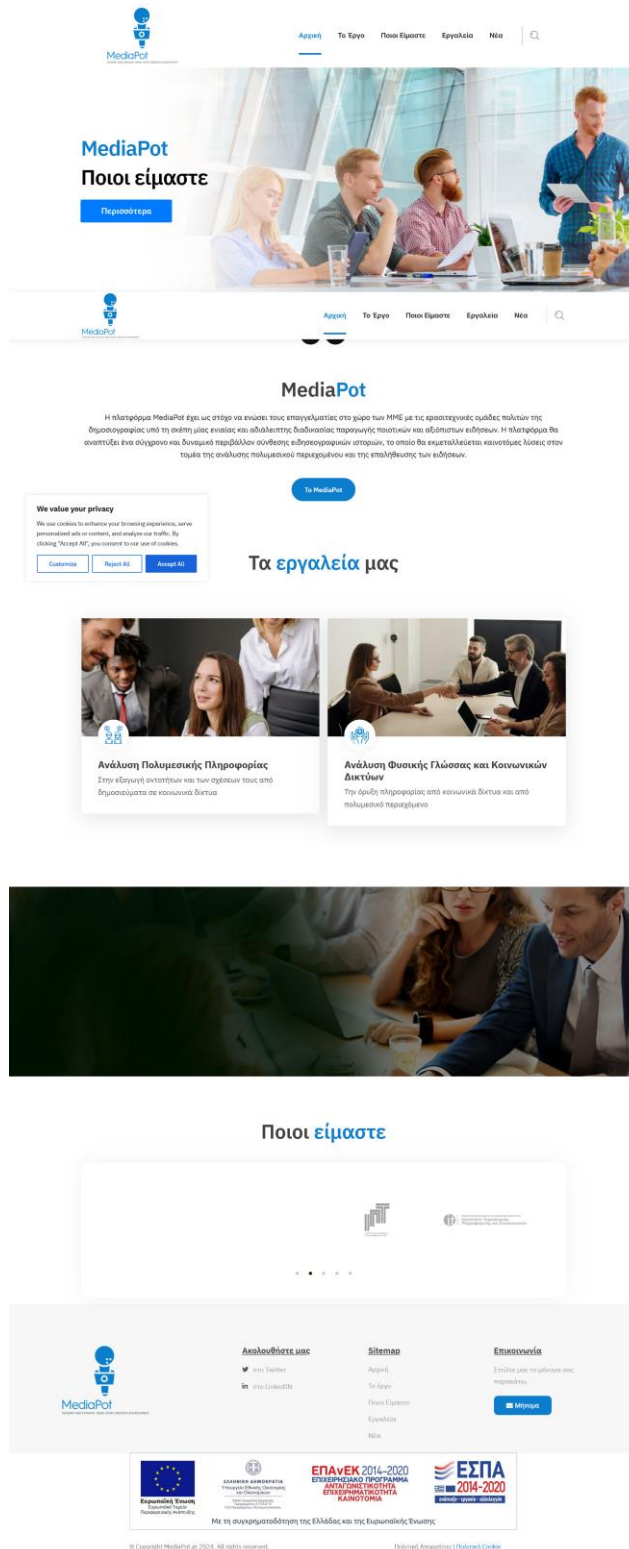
MediaPot

Αρχική Το Έργο Ποιοι Είμαστε Εργαλεία Νέα

MediaPot
Ποιοι είμαστε
Περισσότερα

MediaPot

Αρχική Το Έργο Ποιοι Είμαστε Εργαλεία Νέα

MediaPot

Η πλατφόρμα MediaPot έχει ως στόχο να ενώσει τους επαγγελματίες στο χώρο των ΜΜΕ με τις ερασιτεχνικές ομάδες πολιτών της δημοσιογραφίας υπό τη σκέπη μίας ενιαίας και αδιάλειπτης διαδικασίας παραγωγής ποιοτικών και αξιόπιστων ειδήσεων. Η πλατφόρμα θα αναπτύξει ένα σύγχρονο και δυναμικό περιβάλλον σύνθεσης ειδησεογραφικών ιστοριών, το οποίο θα εκμεταλλεύεται καινοτόμες λύσεις στον τομέα της ανάλυσης πολυμεσικού περιεχομένου και της επαλήθευσης των ειδήσεων.

Το MediaPot

We value your privacy
We use cookies to enhance your browsing experience, serve personalized ads or content, and analyze our traffic. By clicking "Accept All", you consent to our use of cookies.
Customize Reject All Accept All

Τα εργαλεία μας

Ανάλυση Πολυμεσικής Πληροφορίας
Στην εξαγωγή οντοτήτων και των σχέσεων τους από δημοσιεύματα σε κοινωνικά δίκτυα

Ανάλυση Φυσικής Γλώσσας και Κοινωνικών Δικτύων
Την άρυξη πληροφορίας από κοινωνικά δίκτυα και από πολυμεσικό περιεχόμενο

Ποιοι είμαστε

MediaPot

Ακολουθήστε μας
στο Twitter
στο LinkedIN

Sitemap
Αρχική
Το έργο
Ποιοι Είμαστε
Εργαλεία
Νέα

Επικοινωνία
Στείλτε μας τα σχόλια σας παρακάτω.
Μήνυμα

Ευρωπαϊκή Ένωση
Ευρωπαϊκό Ταμείο Περιφερειακής Ανάπτυξης
ΕΛΛΗΝΙΚΗ ΔΗΜΟΚΡΑΤΙΑ
ΕΠΑνΕΚ 2014-2020
ΕΠΙΧΕΙΡΗΣΙΑΚΟ ΠΡΟΓΡΑΜΜΑ
ΑΝΤΑΓΩΝΙΣΤΙΚΟΤΗΤΑ
ΕΠΙΧΕΙΡΗΜΑΤΙΚΟΤΗΤΑ
ΚΑΙΝΟΤΟΜΙΑ
ΕΣΠΑ 2014-2020
ανάπτυξη - εργασία - αλληλεγγύη
Με τη συγχρηματοδότηση της Ελλάδας και της Ευρωπαϊκής Ένωσης

© Copyright MediaPot at 2024. All rights reserved.
Πολιτική Απορρήτου | Πολιτική Cookie